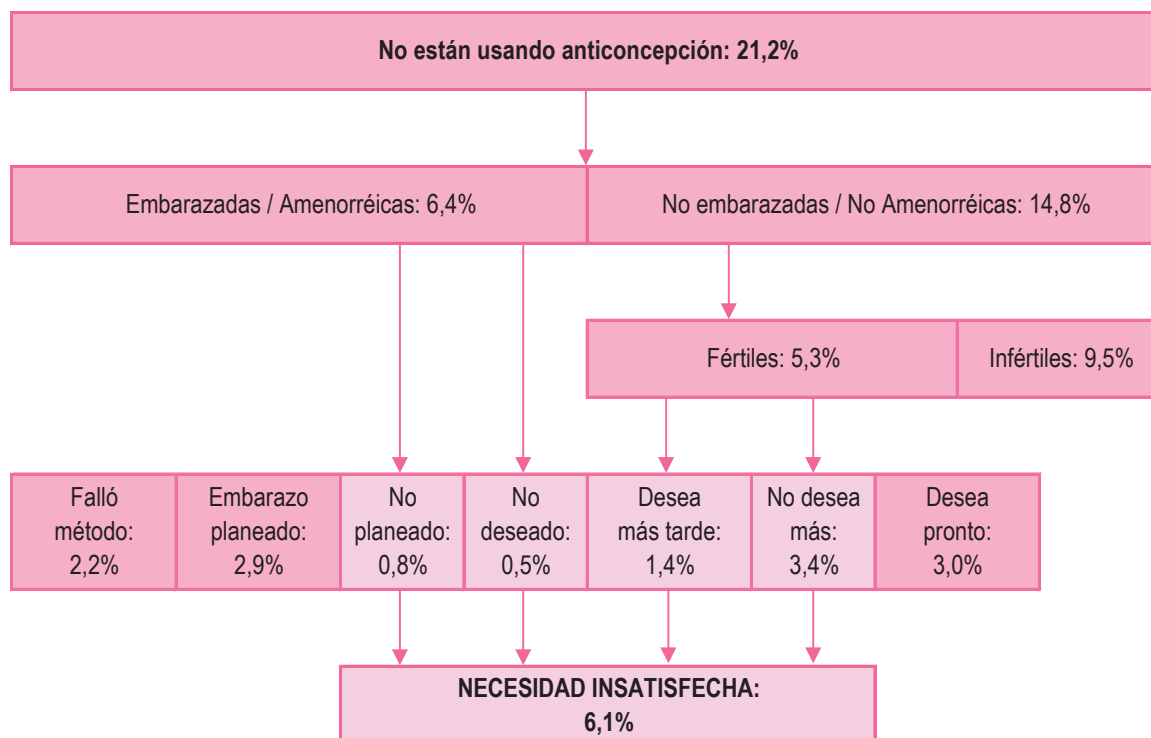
No están usando anticoncepción: 21,2%

Embarazadas / Amenorréicas: 6,4%

No embarazadas / No Amenorréicas: 14,8%

Fértiles: 5,3%

Infértiles: 9,5%

Falló método: 2,2%

Embarazo planeado: 2,9%

No planeado: 0,8%

No deseado: 0,5%

Desea más tarde: 1,4%

No desea más: 3,4%

Desea pronto: 3,0%

NECESIDAD INSATISFECHA: 6,1%